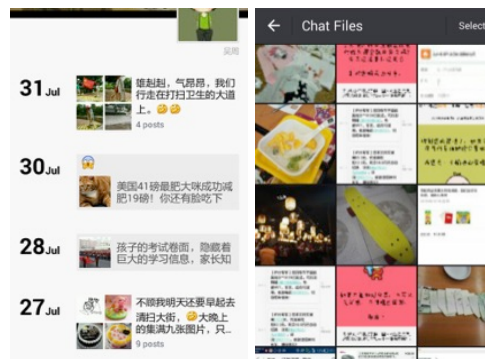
吴雨

31 Jul
雄赳赳，气昂昂，我们行走在打扫卫生的大道上。😂😂
4 posts

30 Jul
😱
美国41磅超肥大咪成功减肥19磅！你还有脸吃下

28 Jul
孩子的考试卷面，隐藏着巨大的学习信息，家长知

27 Jul
不顾我明天还要早起去清扫大街，😊大晚上的集满九张图片，只..
9 posts

Chat Files
Select